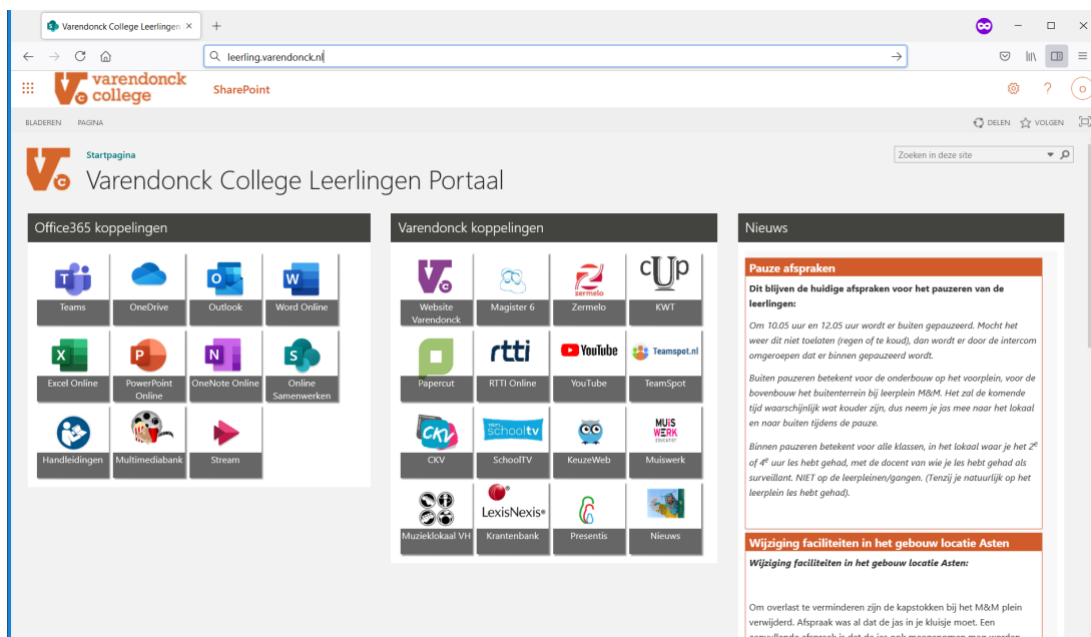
Varendonck College Leerlingen ×
+
leerling.varendonck.nl
varendonck college
SharePoint
BLADEREN PAGINA
DELEN VOLGEN
Startpagina
Varendonck College Leerlingen Portaal
Zoeken in deze site

Office365 koppelingen
Teams
OneDrive
Outlook
Word Online
Excel Online
PowerPoint Online
OneNote Online
Online Samenwerken
Handleidingen
Multimediabank
Stream

Varendonck koppelingen
Website Varendonck
Magister 6
zermelo
Zermelo
cUp
KWT
Papercut
rtti
RTTI Online
YouTube
YouTube
Teamspot.nl
TeamSpot
CKV
CKV
schooltv
SchoolTV
KeuzeWeb
MUIS WERK
Muiswerk
Muziekloakaal VH
LexisNexis
Krantenbank
Presentis
Nieuws

Nieuws
Pauze afspraken
Dit blijven de huidige afspraken voor het pauzeren van de leerlingen:

Om 10.05 uur en 12.05 uur wordt er buiten gepauzeerd. Mocht het weer dit niet toelaten (regen of te koud), dan wordt er door de intercom omgeroepen dat er binnen gepauzeerd wordt.

Buiten pauzeren betekent voor de onderbouw op het voorplein, voor de bovenbouw het buitenterrein bij leerplein M&M. Het zal de komende tijd waarschijnlijk wat kouder zijn, dus neem je jas mee naar het lokaal en naar buiten tijdens de pauze.

Binnen pauzeren betekent voor alle klassen, in het lokaal waar je het 2$^e$ of 4$^e$ uur les hebt gehad, met de docent van wie je les hebt gehad als surveillant. NIET op de leerpleinen/gangen. (Tenzij je natuurlijk op het leerplein les hebt gehad).

Wijziging faciliteiten in het gebouw locatie Asten
Wijziging faciliteiten in het gebouw locatie Asten:

Om overlast te verminderen zijn de kapstokken bij het M&M plein verwijderd. Afspraak was al dat de jas in je kluisje moet. Een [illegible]